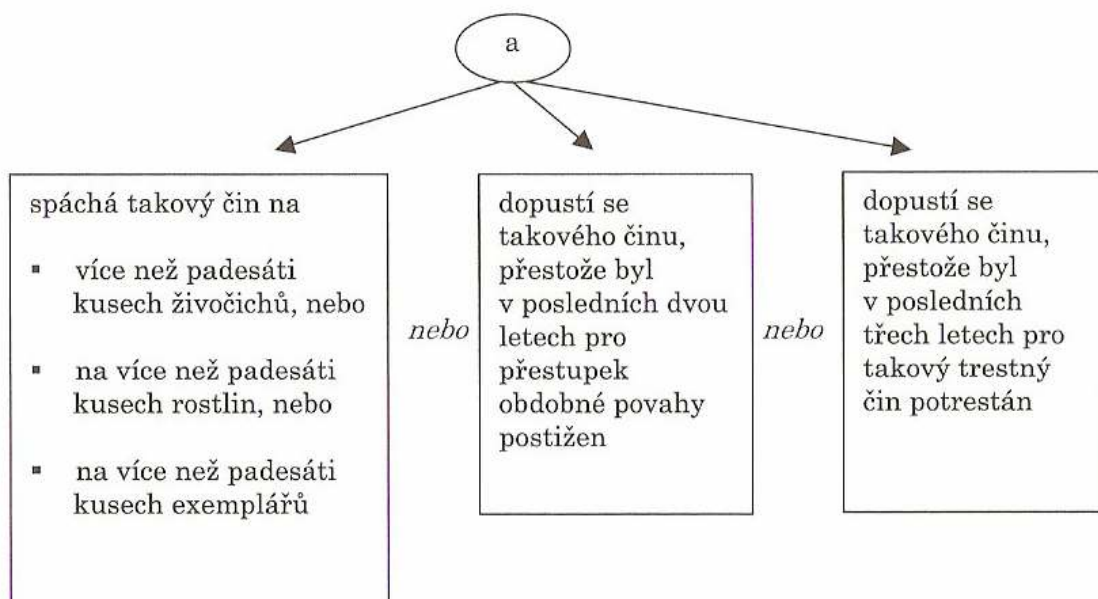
a

spáchá takový čin na

- více než padesáti kusech živočichů, nebo
- na více než padesáti kusech rostlin, nebo
- na více než padesáti kusech exemplářů

*nebo*

dopustí se takového činu, přestože byl v posledních dvou letech pro přestupek obdobné povahy postižen

*nebo*

dopustí se takového činu, přestože byl v posledních třech letech pro takový trestný čin potrestán